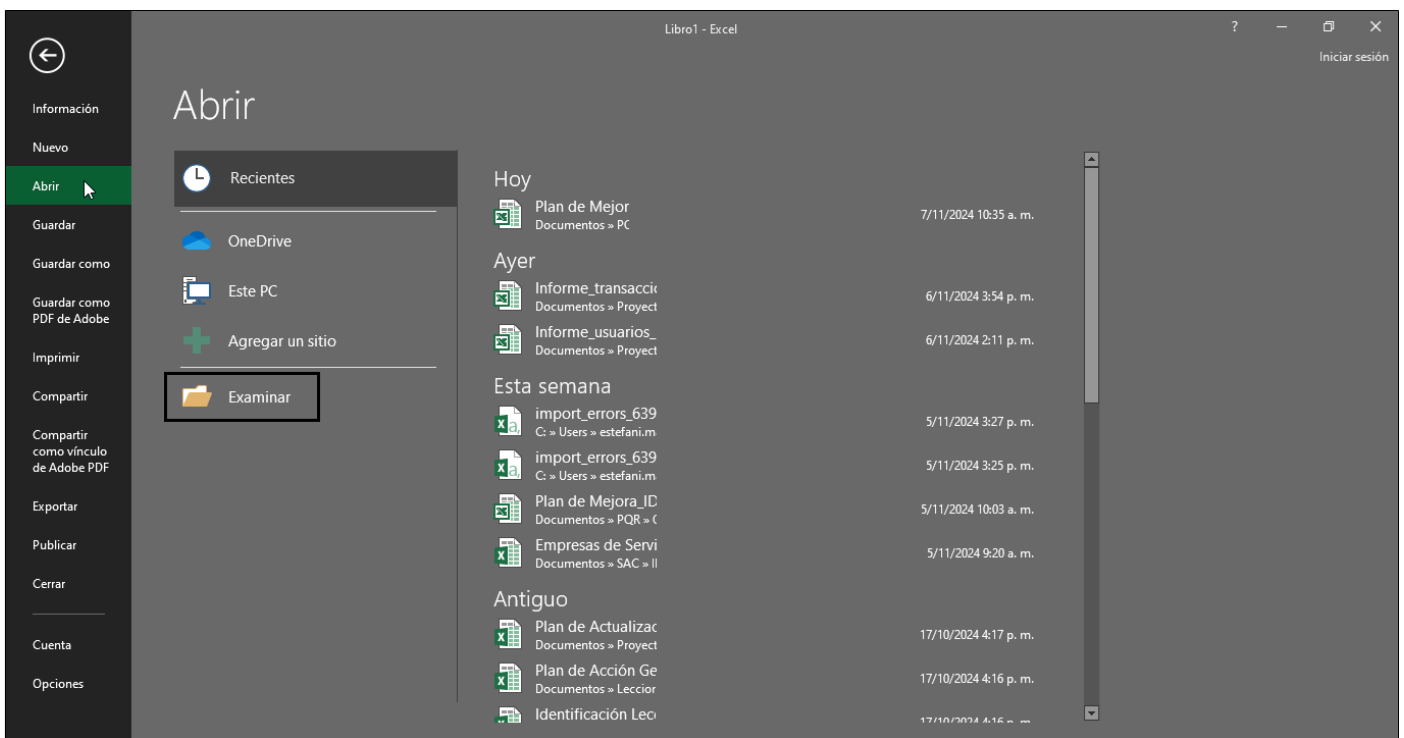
Libro1 - Excel

?

Iniciar sesión

Información
Nuevo
Abrir
Guardar
Guardar como
Guardar como PDF de Adobe
Imprimir
Compartir
Compartir como vínculo de Adobe PDF
Exportar
Publicar
Cerrar
Cuenta
Opciones

Abrir

Recientes
OneDrive
Este PC
Agregar un sitio
Examinar

Hoy
Plan de Mejor
Documentos » PC
7/11/2024 10:35 a. m.

Ayer
Informe_transacci
Documentos » Proyect
6/11/2024 3:54 p. m.
Informe_usuarios_
Documentos » Proyect
6/11/2024 2:11 p. m.

Esta semana
import_errors_639
C: » Users » estefani.m
5/11/2024 3:27 p. m.
import_errors_639
C: » Users » estefani.m
5/11/2024 3:25 p. m.
Plan de Mejora_ID
Documentos » PQR » (
5/11/2024 10:03 a. m.
Empresas de Servi
Documentos » SAC » I
5/11/2024 9:20 a. m.

Antiguo
Plan de Actualizac
Documentos » Proyect
17/10/2024 4:17 p. m.
Plan de Acción Ge
Documentos » Leccior
17/10/2024 4:16 p. m.
Identificación Lec
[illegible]